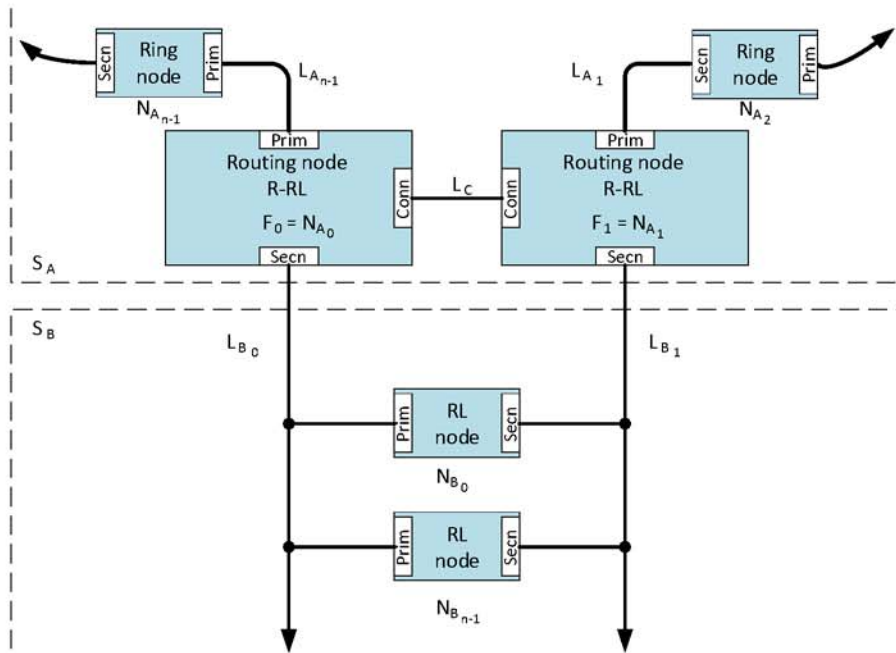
Secn
Ring node
Prim
$N_{A_{n-1}}$

$L_{A_{n-1}}$

$L_{A_1}$

Secn
Ring node
Prim
$N_{A_2}$

Prim
Routing node
R-RL
$F_0 = N_{A_0}$
Conn
Secn

$L_C$

Conn
Prim
Routing node
R-RL
$F_1 = N_{A_1}$
Secn

$S_A$

$S_B$

$L_{B_0}$

$L_{B_1}$

Prim
RL node
Secn
$N_{B_0}$

Prim
RL node
Secn
$N_{B_{n-1}}$